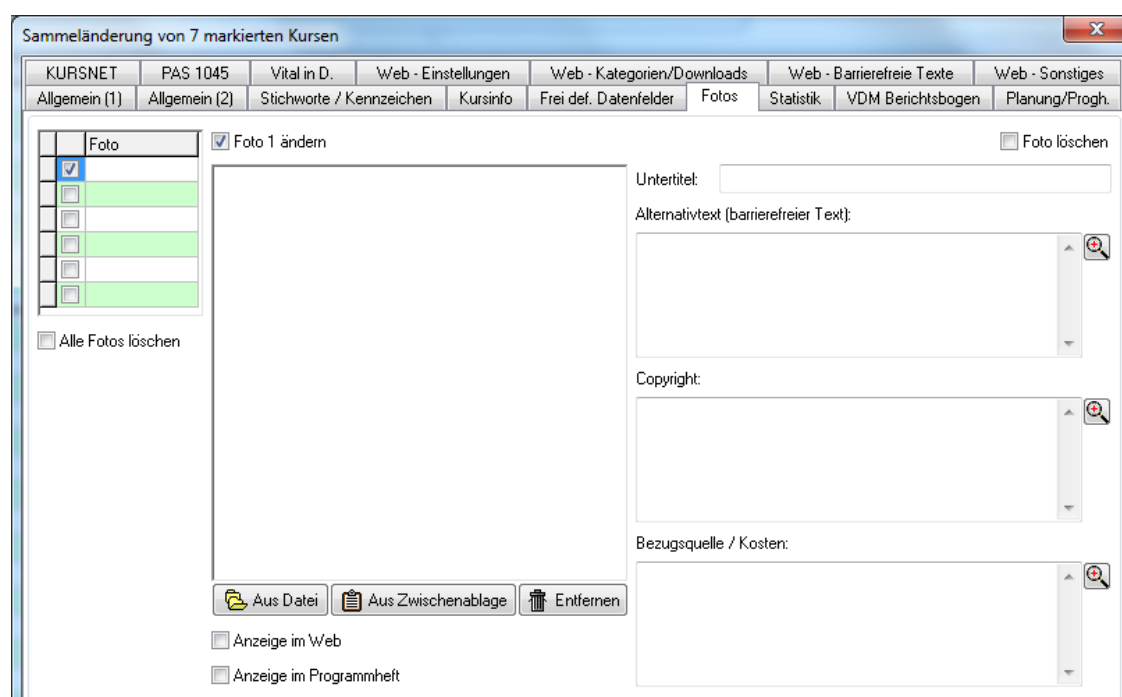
Sammeländerung von 7 markierten Kursen

KURSNET | PAS 1045 | Vital in D. | Web - Einstellungen | Web - Kategorien/Downloads | Web - Barrierefreie Texte | Web - Sonstiges

Allgemein (1) | Allgemein (2) | Stichworte / Kennzeichen | Kursinfo | Frei def. Datenfelder | Fotos | Statistik | VDM Berichtsbogen | Planung/Progh.

| | Foto |
|---|---|
| ☑ | |
| ☐ | |
| ☐ | |
| ☐ | |
| ☐ | |
| ☐ | |

Alle Fotos löschen

Foto 1 ändern

Foto löschen

Untertitel:

Alternativtext (barrierefreier Text):

Copyright:

Bezugsquelle / Kosten:

Aus Datei | Aus Zwischenablage | Entfernen

Anzeige im Web

Anzeige im Programmheft